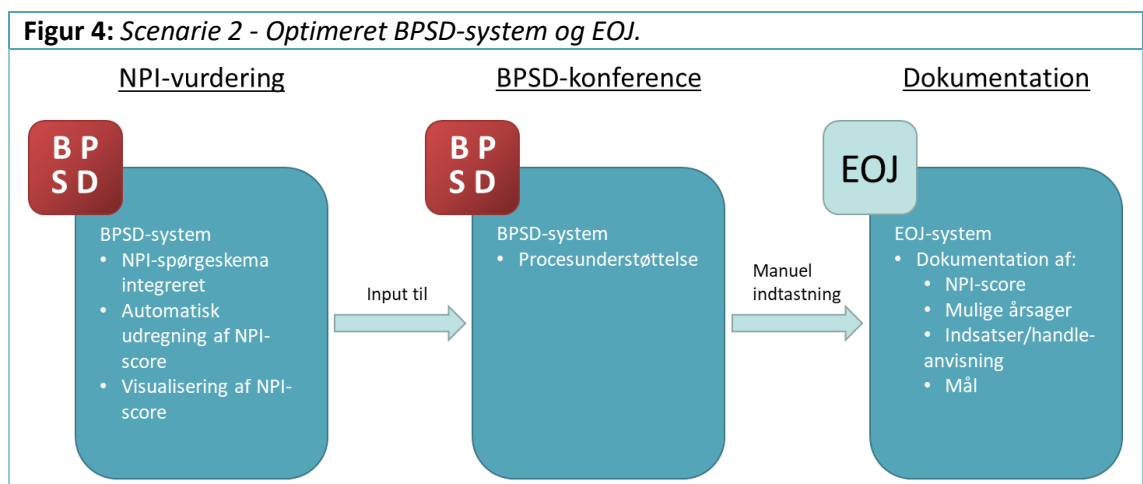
**Figur 4:** *Scenarie 2 - Optimeret BPSD-system og EOJ.*

NPI-vurdering

B P
S D

BPSD-system
• NPI-spørgeskema integreret
• Automatisk udregning af NPI-score
• Visualisering af NPI-score

Input til

BPSD-konference

B P
S D

BPSD-system
• Procesunderstøttelse

Manuel indtastning

Dokumentation

EOJ

EOJ-system
• Dokumentation af:
 • NPI-score
 • Mulige årsager
 • Indsatser/handleanvisning
 • Mål